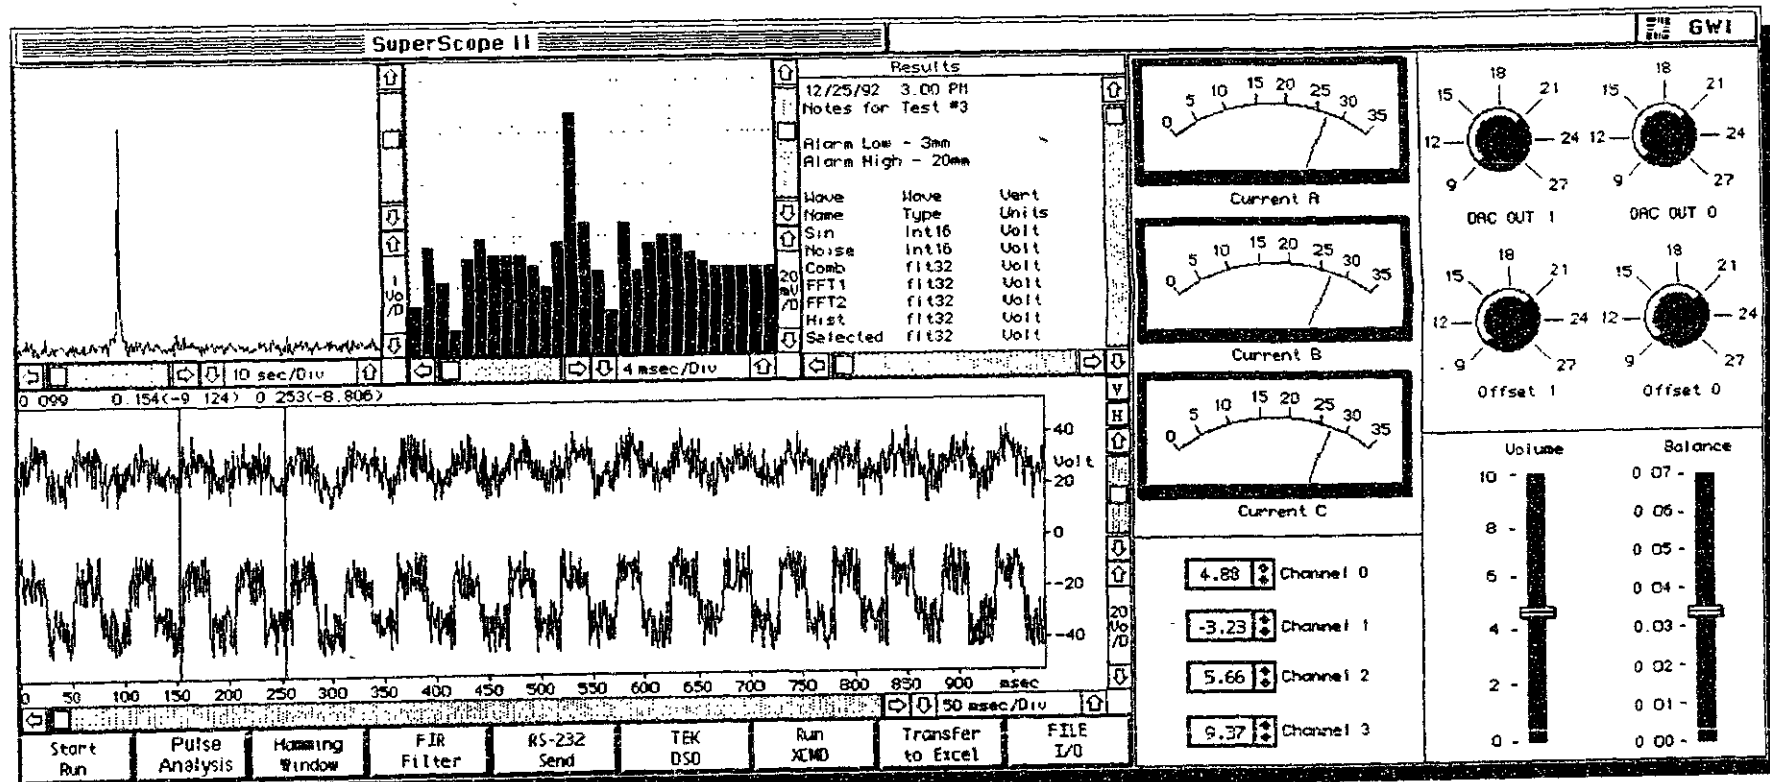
SuperScope II

GWI

1 Vo /D

10 sec/Div

20 mV /D

4 msec/Div

Results
12/25/92 3.00 PM
Notes for Test #3

Alarm Low - 3mm
Alarm High - 20mm

| Wave Name | Wave Type | Vert Units |
|---|---|---|
| Sin | Int16 | Volt |
| Noise | Int16 | Volt |
| Comb | flt32 | Volt |
| FFT1 | flt32 | Volt |
| FFT2 | flt32 | Volt |
| Hist | flt32 | Volt |
| Selected | flt32 | Volt |

0 5 10 15 20 25 30 35
Current A

0 5 10 15 20 25 30 35
Current B

0 5 10 15 20 25 30 35
Current C

9 12 15 18 21 24 27
DAC OUT 1

9 12 15 18 21 24 27
DAC OUT 0

9 12 15 18 21 24 27
Offset 1

9 12 15 18 21 24 27
Offset 0

0.099 0.154(-9.124) 0.253(-8.806)

40 Volt 20 0 -20 -40

20 Vo /D

V H

0 50 100 150 200 250 300 350 400 450 500 550 600 650 700 750 800 850 900 msec

50 msec/Div

4.88 Channel 0
-3.23 Channel 1
5.66 Channel 2
9.37 Channel 3

Volume
10 - 8 - 6 - 4 - 2 - 0 -

Balance
0.07 - 0.06 - 0.05 - 0.04 - 0.03 - 0.02 - 0.01 - 0.00 -

Start Run | Pulse Analysis | Hamming Window | FIR Filter | RS-232 Send | TEK DSO | Run XCMD | Transfer to Excel | FILE I/O